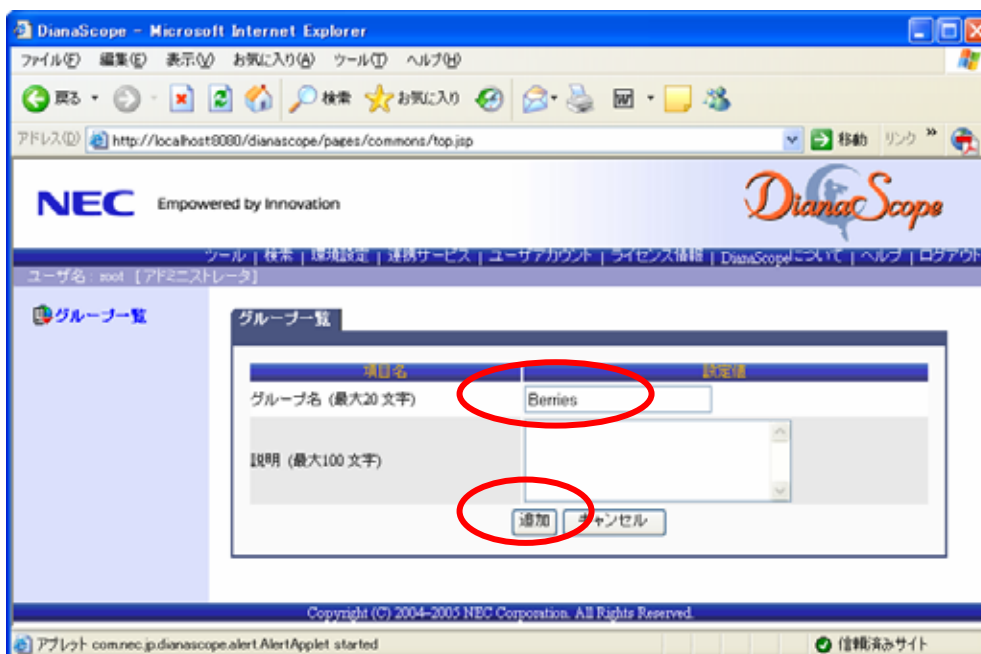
DianaScope - Microsoft Internet Explorer

ファイル(F) 編集(E) 表示(V) お気に入り(A) ツール(T) ヘルプ(H)

戻る 検索 お気に入り

アドレス(D) http://localhost8080/dianascope/pages/commons/top.jsp 移動 リンク »

NEC Empowered by Innovation

DianaScope

ツール | 検索 | 環境設定 | 連携サービス | ユーザアカウント | ライセンス情報 | DianaScopeについて | ヘルプ | ログアウト

ユーザ名 : root [アドミニストレータ]

グループ一覧

グループ一覧

| 項目名 | 設定値 |
|---|---|
| グループ名 (最大20 文字) | Berries |
| 説明 (最大100 文字) | |

追加 キャンセル

Copyright (C) 2004-2005 NEC Corporation. All Rights Reserved.

アプレット com.nec.jp.dianascope.alert.AlertApplet started

信頼済みサイト